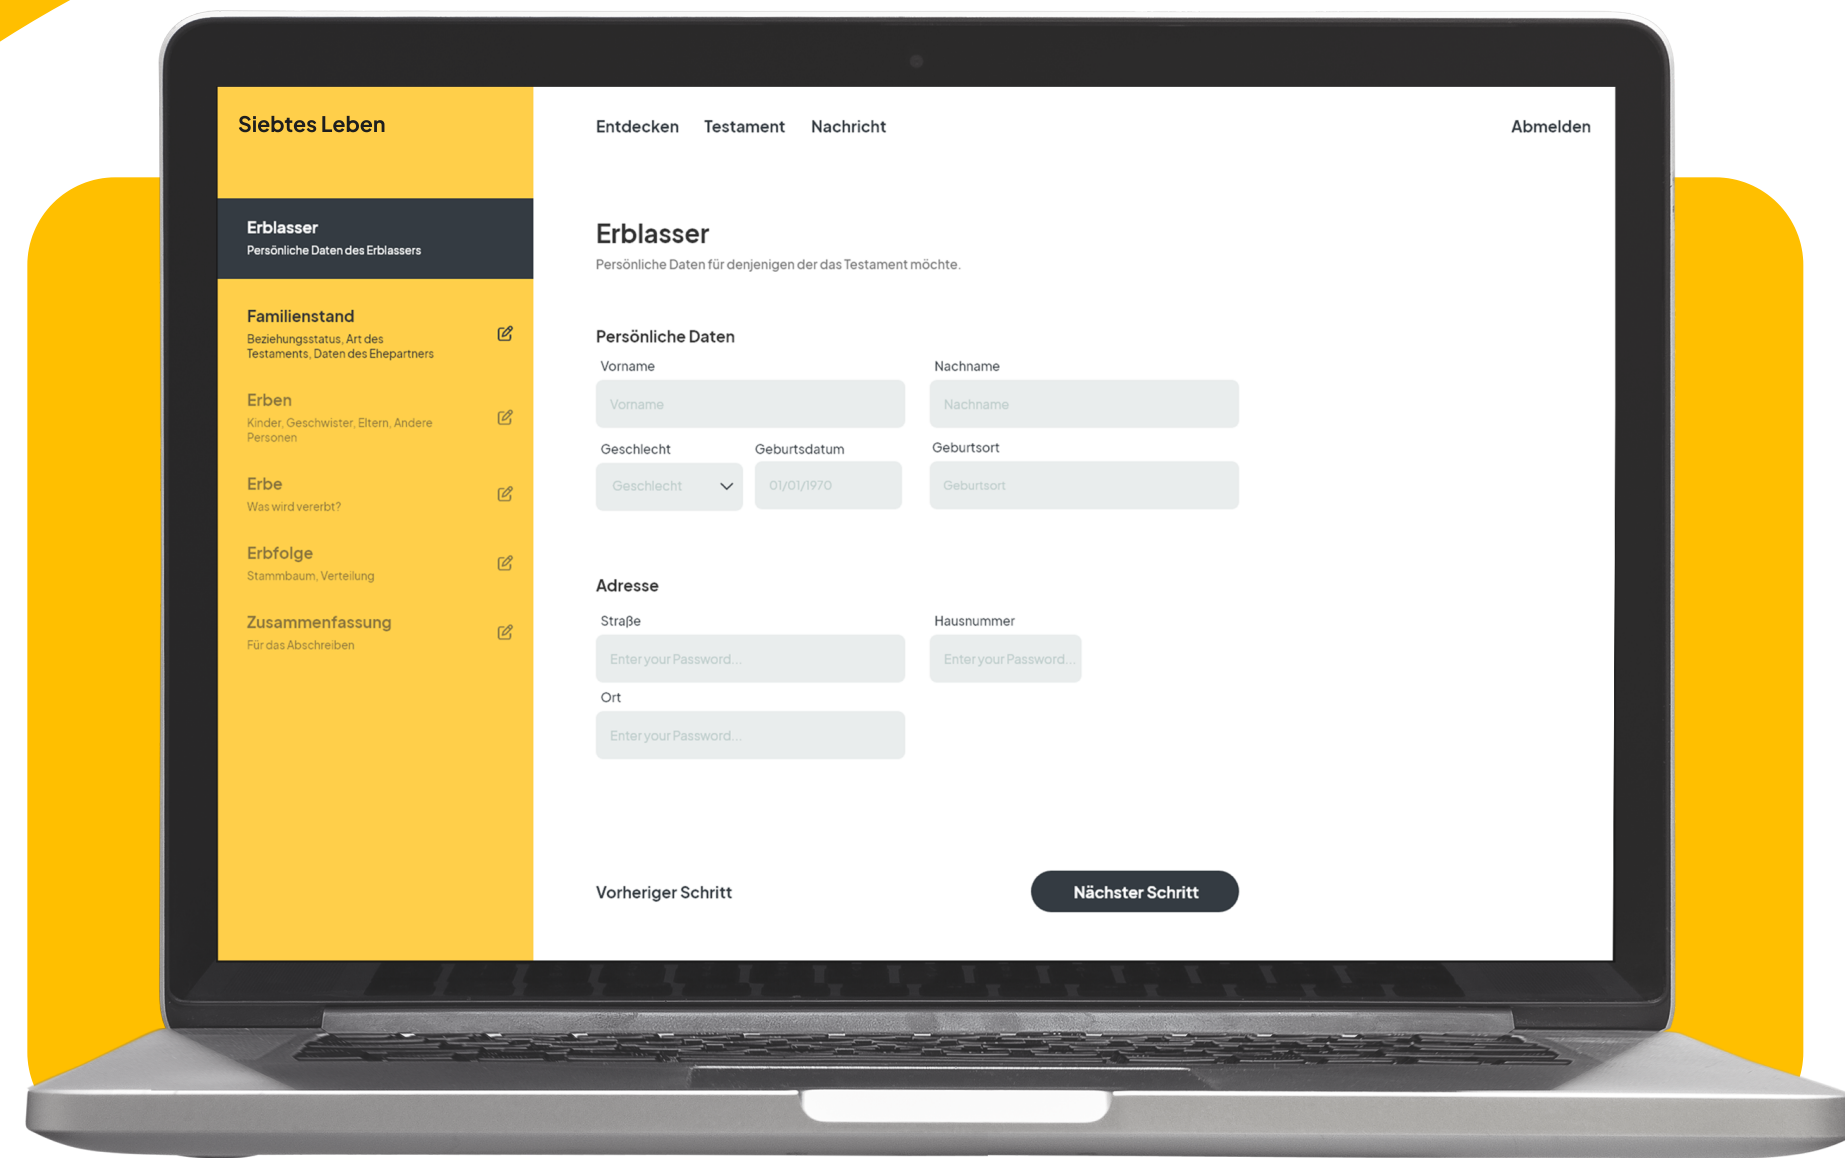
Siebtes Leben

Erblasser
Persönliche Daten des Erblassers

Familienstand
Beziehungsstatus, Art des Testaments, Daten des Ehepartners

Erben
Kinder, Geschwister, Eltern, Andere Personen

Erbe
Was wird vererbt?

Erbfolge
Stammbaum, Verteilung

Zusammenfassung
Für das Abschreiben

Entdecken Testament Nachricht Abmelden

Erblasser
Persönliche Daten für denjenigen der das Testament möchte.

Persönliche Daten

Vorname
Vorname

Nachname
Nachname

Geschlecht
Geschlecht

Geburtsdatum
01/01/1970

Geburtsort
Geburtsort

Adresse

Straße
Enter your Password...

Hausnummer
Enter your Password...

Ort
Enter your Password...

Vorheriger Schritt

Nächster Schritt